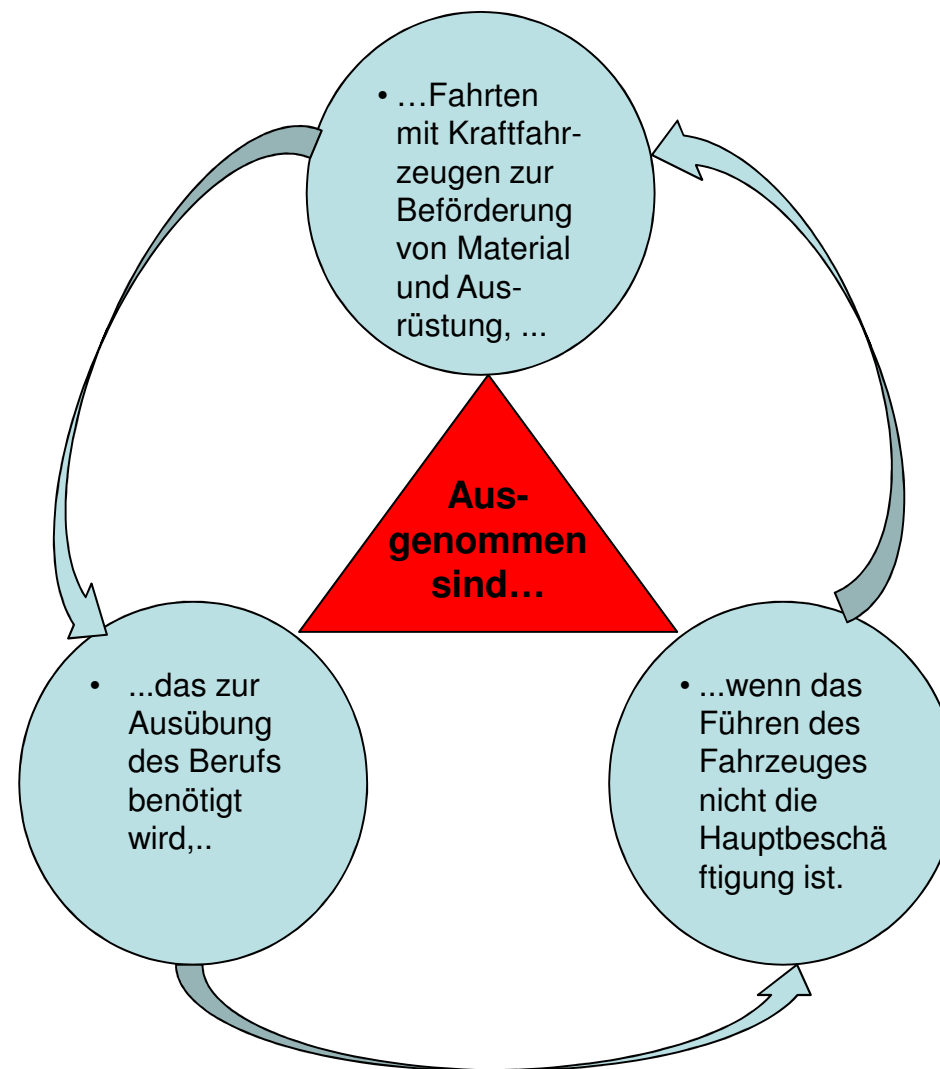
• …Fahrten mit Kraftfahrzeugen zur Beförderung von Material und Ausrüstung, ...

Ausgenommen sind…

• ...das zur Ausübung des Berufs benötigt wird,..

• ...wenn das Führen des Fahrzeuges nicht die Hauptbeschä ftigung ist.